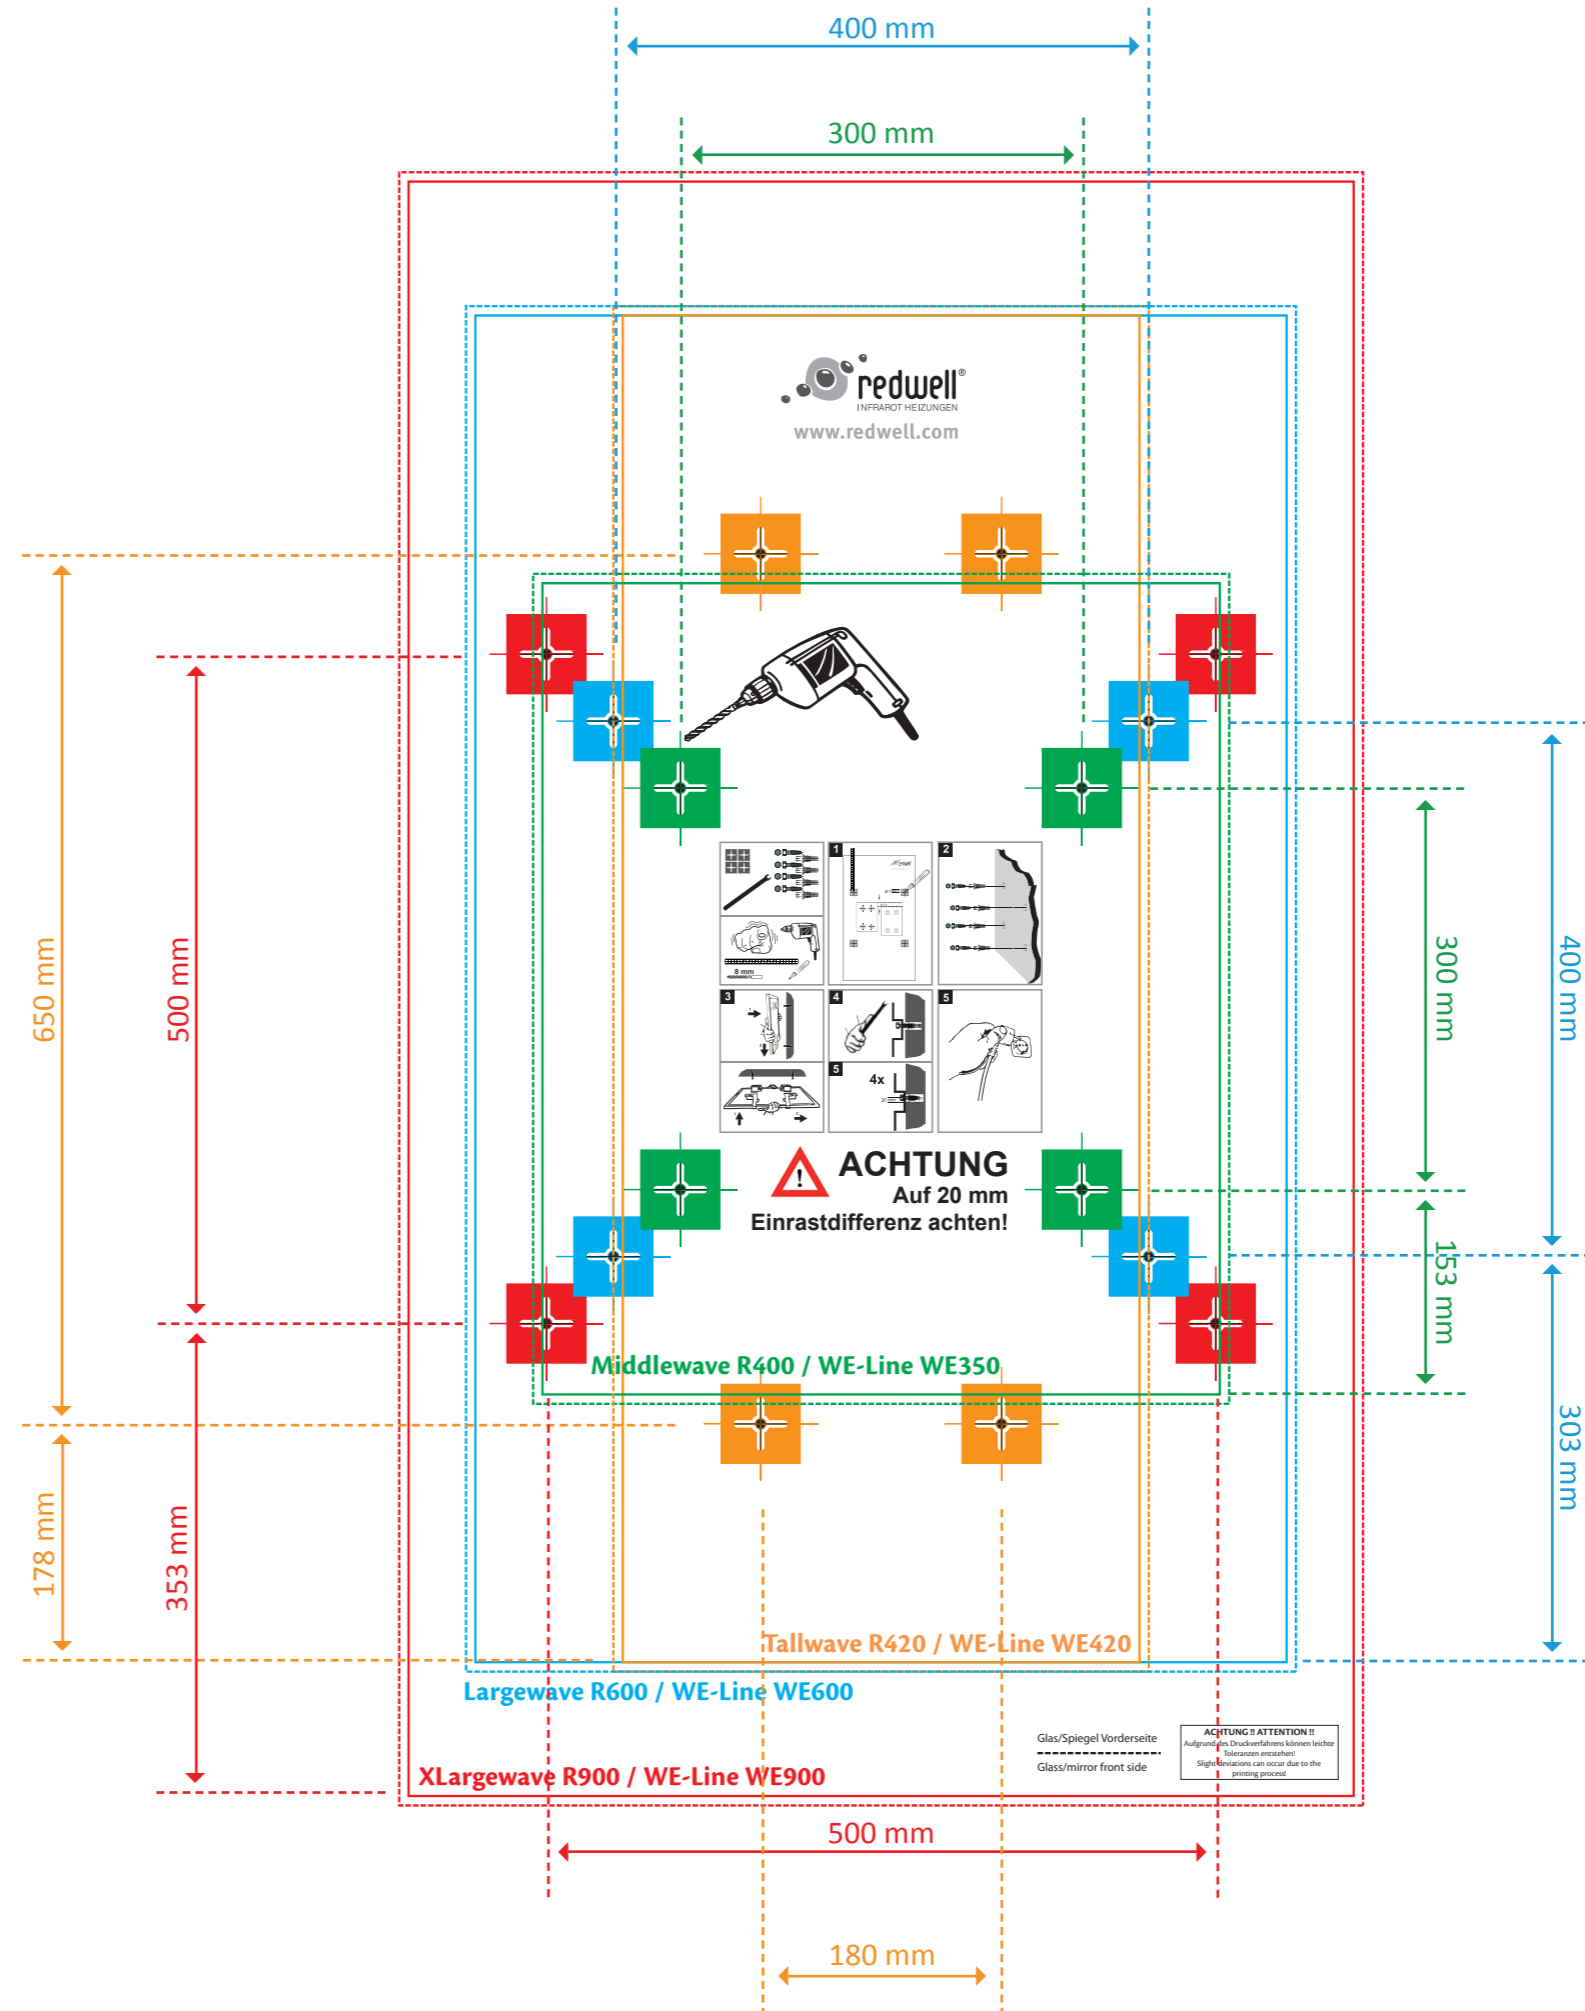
400 mm

300 mm

redwell®
INFRAROT HEIZUNGEN
www.redwell.com

650 mm

500 mm

300 mm

400 mm

1 2 3 4 5 5

8 mm

4x

ACHTUNG
Auf 20 mm
Einrastdifferenz achten!

153 mm

303 mm

Middlewave R400 / WE-Line WE350

178 mm

353 mm

Tallwave R420 / WE-Line WE420

Largewave R600 / WE-Line WE600

Glas/Spiegel Vorderseite
Glass/mirror front side

ACHTUNG !! ATTENTION !!
Aufgrund des Druckverfahrens können leichte Toleranzen entstehen!
Slight deviations can occur due to the printing process!

XLargewave R900 / WE-Line WE900

500 mm

180 mm